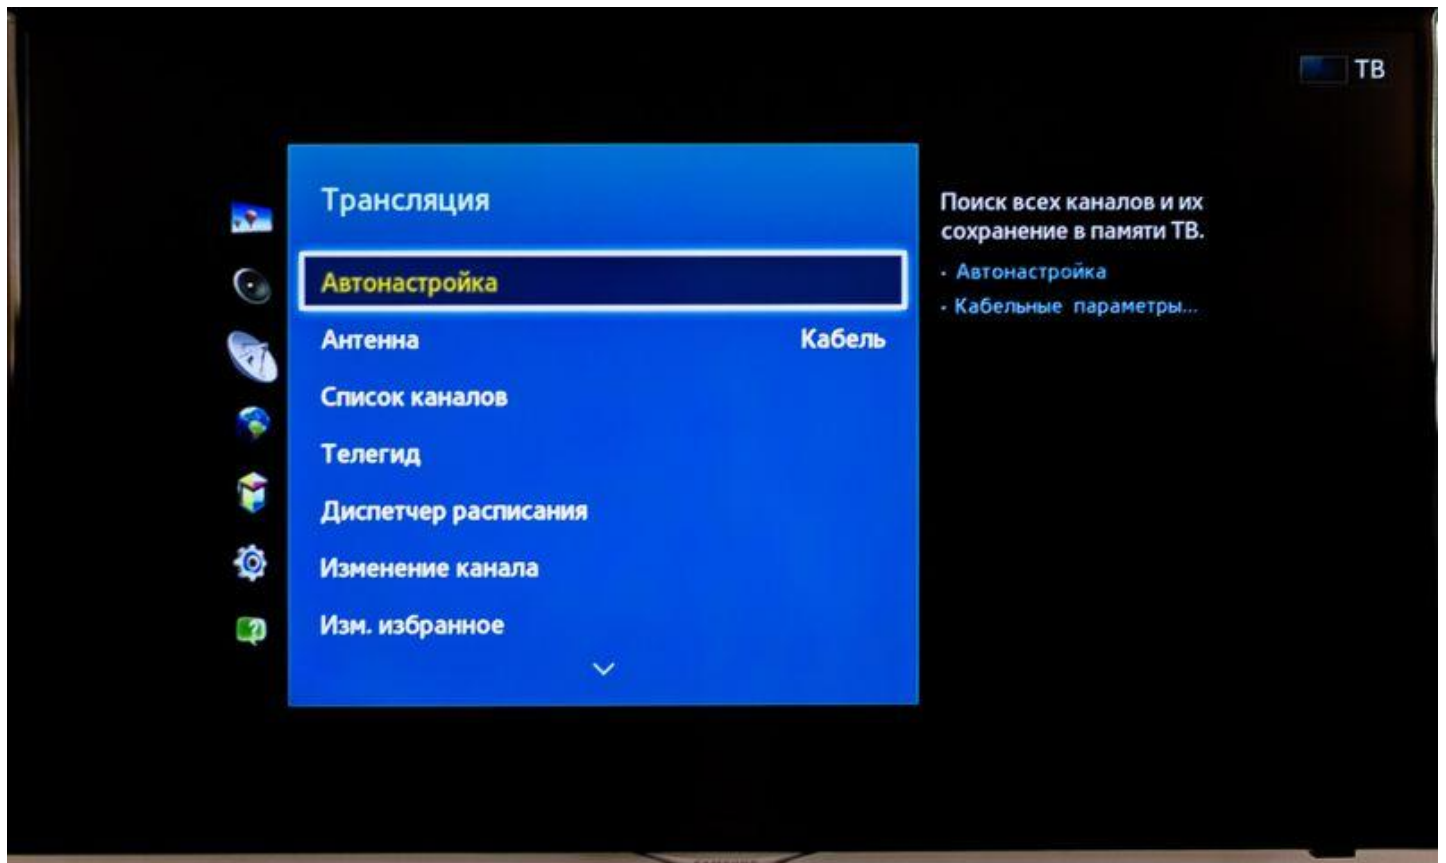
ТВ

Трансляция

Автонастройка

Антенна Кабель

Список каналов

Телегид

Диспетчер расписания

Изменение канала

Изм. избранное

Поиск всех каналов и их сохранение в памяти ТВ.

· Автонастройка

· Кабельные параметры...